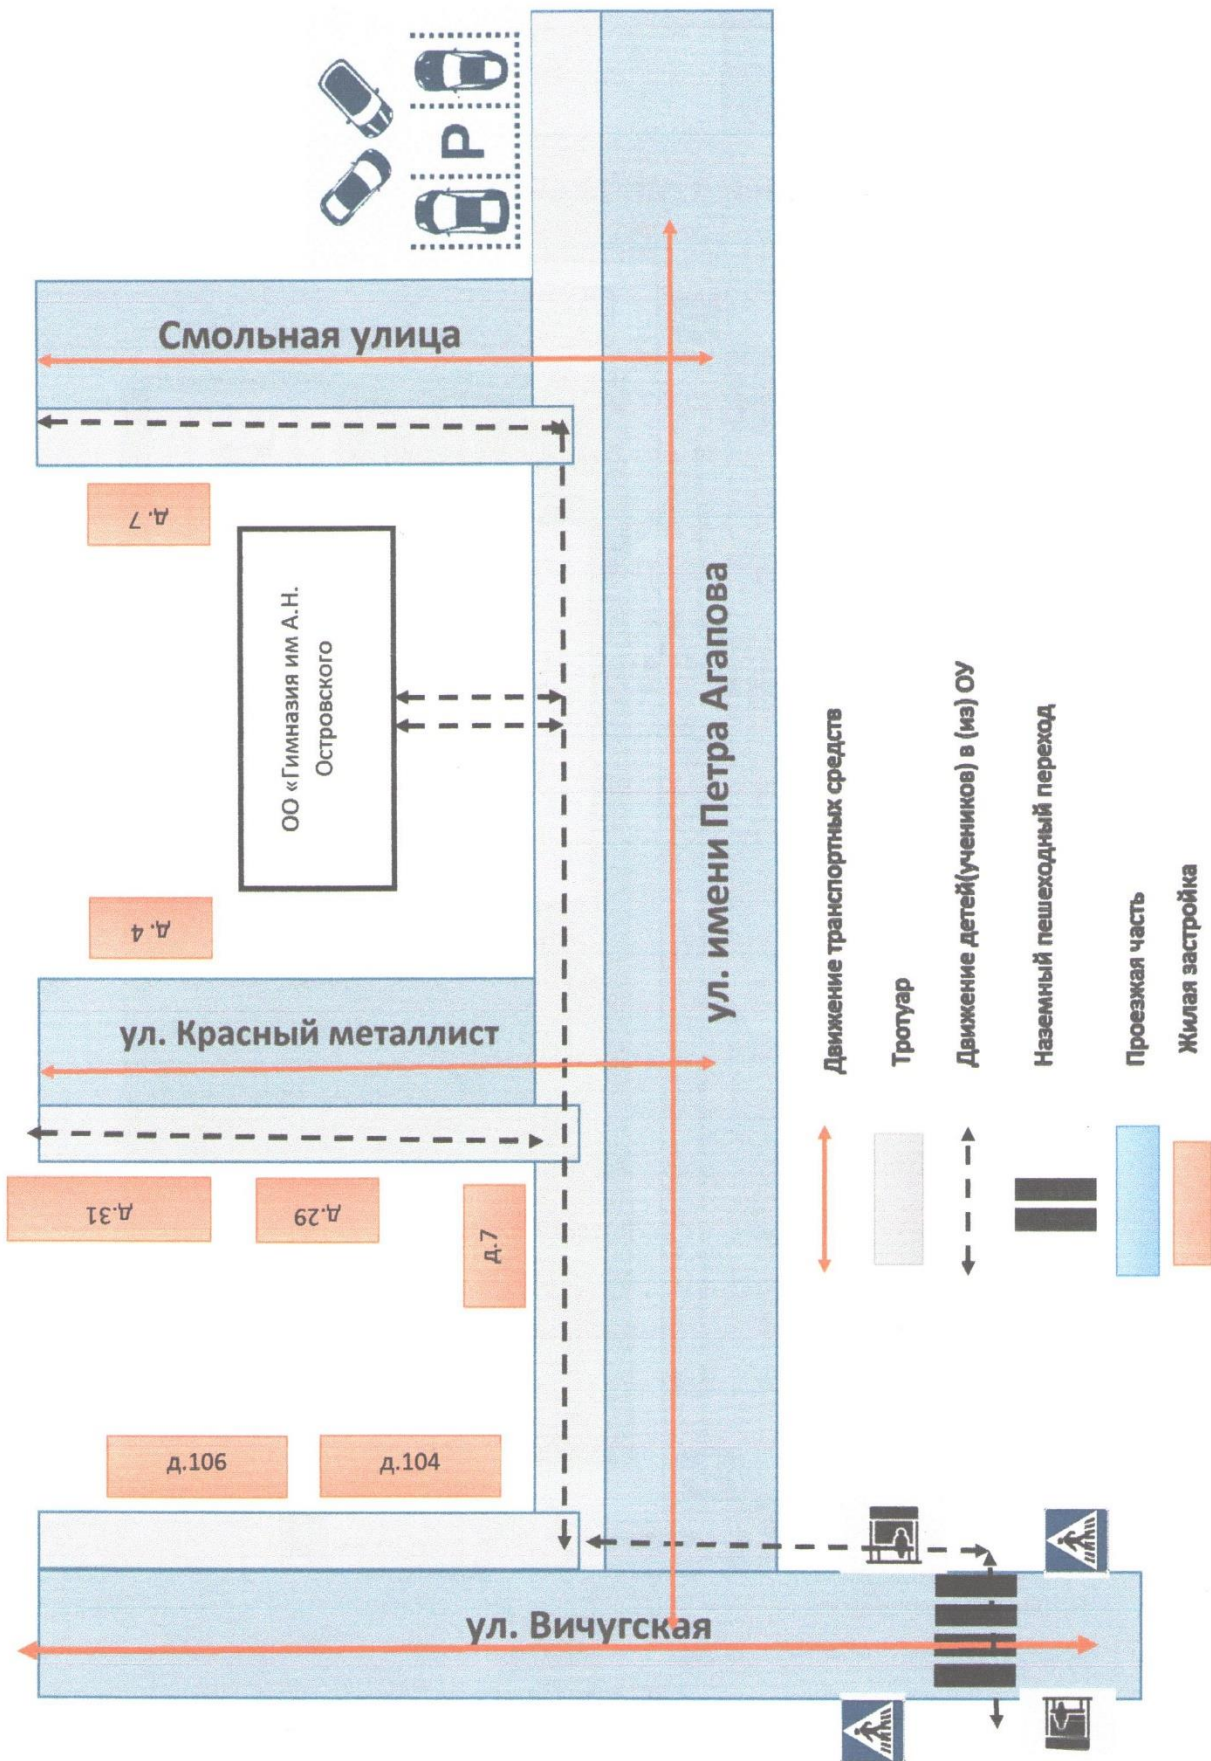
P

Смольная улица

д. 7

ОО «Гимназия им А.Н. Островского

ул. имени Петра Агапова

д. 4

ул. Красный металлист

д.31

д.29

д.7

д.106

д.104

ул. Вичугская

Движение транспортных средств

Тротуар

Движение детей(учеников) в (из) ОУ

Наземный пешеходный переход

Проезжая часть

Жилая застройка